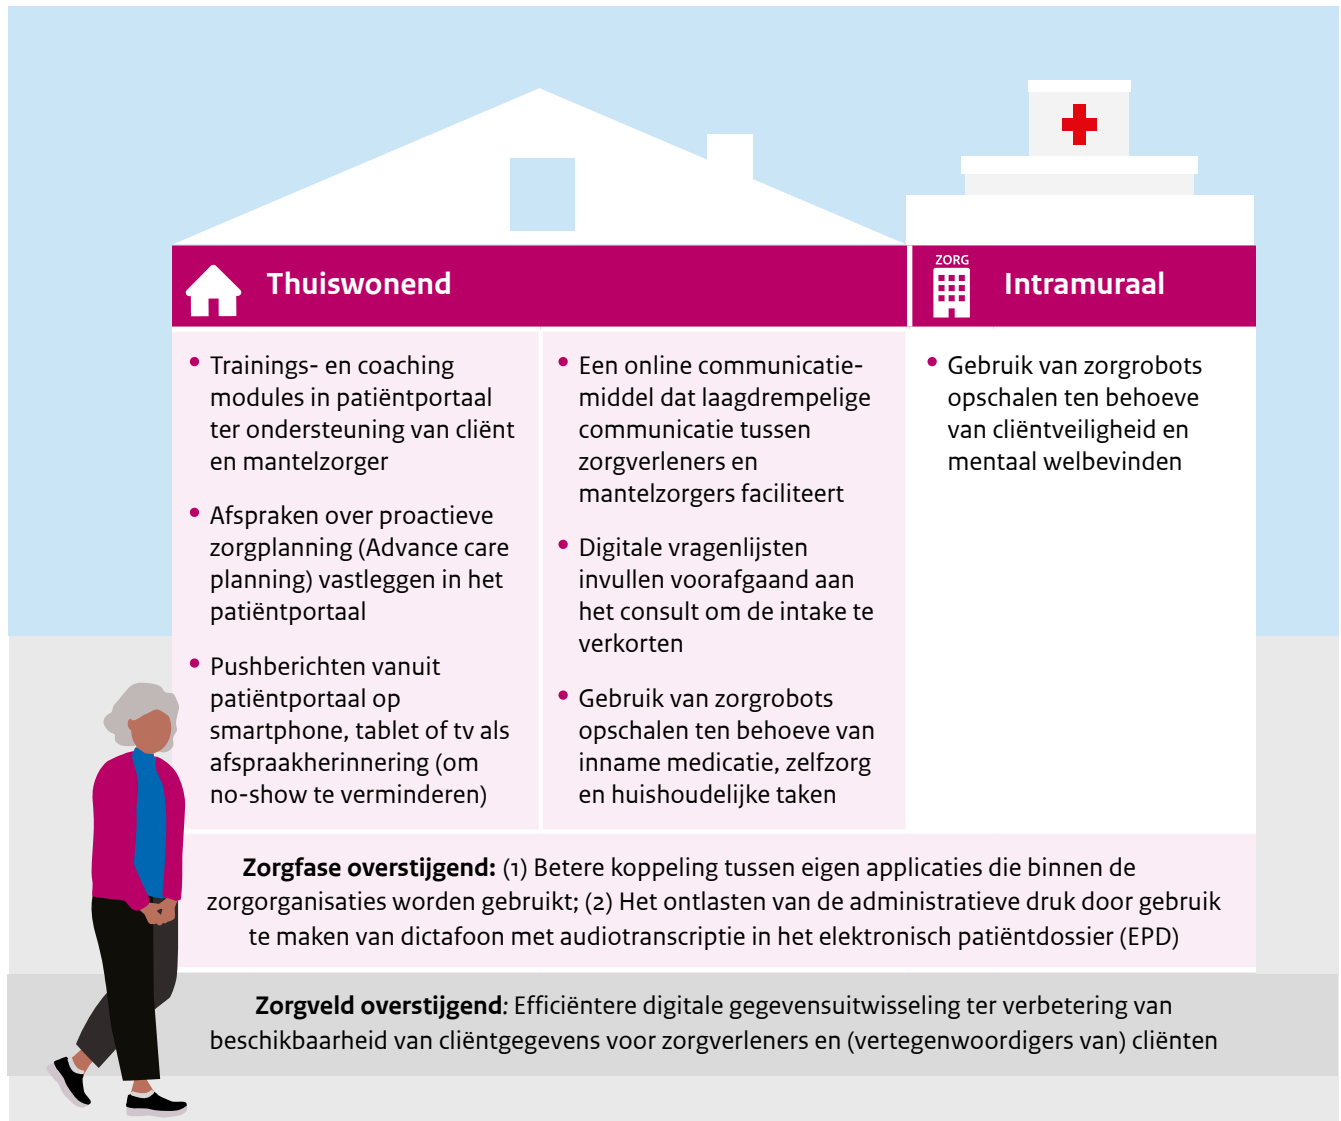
Thuiswonend

ZORG

Intramuraal

• Trainings- en coaching modules in patiëntportaal ter ondersteuning van cliënt en mantelzorger

• Afspraken over proactieve zorgplanning (Advance care planning) vastleggen in het patiëntportaal

• Pushberichten vanuit patiëntportaal op smartphone, tablet of tv als afspraakherinnering (om no-show te verminderen)

• Een online communicatiemiddel dat laagdrempelige communicatie tussen zorgverleners en mantelzorgers faciliteert

• Digitale vragenlijsten invullen voorafgaand aan het consult om de intake te verkorten

• Gebruik van zorgrobots opschalen ten behoeve van inname medicatie, zelfzorg en huishoudelijke taken

• Gebruik van zorgrobots opschalen ten behoeve van cliëntveiligheid en mentaal welbevinden

**Zorgfase overstijgend:** (1) Betere koppeling tussen eigen applicaties die binnen de zorgorganisaties worden gebruikt; (2) Het ontlasten van de administratieve druk door gebruik te maken van dictafoon met audiotranscriptie in het elektronisch patiëntdossier (EPD)

**Zorgveld overstijgend**: Efficiëntere digitale gegevensuitwisseling ter verbetering van beschikbaarheid van cliëntgegevens voor zorgverleners en (vertegenwoordigers van) cliënten